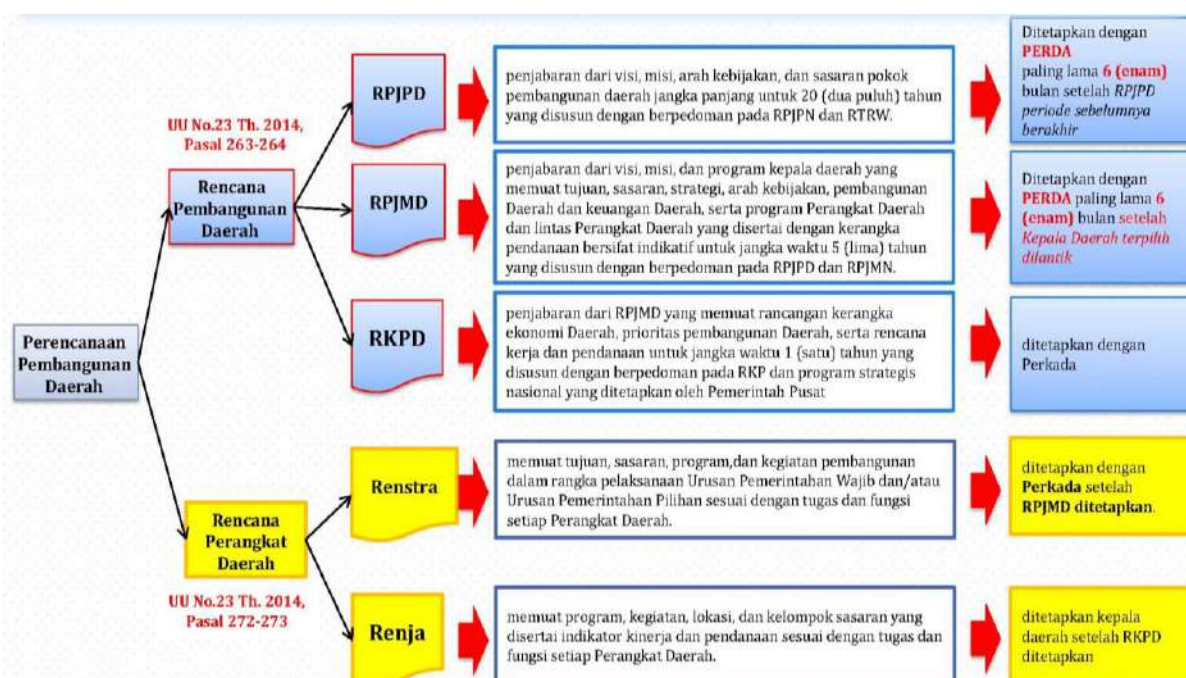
Perencanaan Pembangunan Daerah

UU No.23 Th. 2014, Pasal 263-264

Rencana Pembangunan Daerah

RPJPD

penjabaran dari visi, misi, arah kebijakan, dan sasaran pokok pembangunan daerah jangka panjang untuk 20 (dua puluh) tahun yang disusun dengan berpedoman pada RPJPN dan RTRW.

Ditetapkan dengan PERDA paling lama 6 (enam) bulan setelah RPJPD periode sebelumnya berakhir

RPJMD

penjabaran dari visi, misi, dan program kepala daerah yang memuat tujuan, sasaran, strategi, arah kebijakan, pembangunan Daerah dan keuangan Daerah, serta program Perangkat Daerah dan lintas Perangkat Daerah yang disertai dengan kerangka pendanaan bersifat indikatif untuk jangka waktu 5 (lima) tahun yang disusun dengan berpedoman pada RPJPD dan RPJMN.

Ditetapkan dengan PERDA paling lama 6 (enam) bulan setelah Kepala Daerah terpilih dilantik

RKPD

penjabaran dari RPJMD yang memuat rancangan kerangka ekonomi Daerah, prioritas pembangunan Daerah, serta rencana kerja dan pendanaan untuk jangka waktu 1 (satu) tahun yang disusun dengan berpedoman pada RKP dan program strategis nasional yang ditetapkan oleh Pemerintah Pusat

ditetapkan dengan Perkada

Rencana Perangkat Daerah

UU No.23 Th. 2014, Pasal 272-273

Renstra

memuat tujuan, sasaran, program,dan kegiatan pembangunan dalam rangka pelaksanaan Urusan Pemerintahan Wajib dan/atau Urusan Pemerintahan Pilihan sesuai dengan tugas dan fungsi setiap Perangkat Daerah.

ditetapkan dengan Perkada setelah RPJMD ditetapkan.

Renja

memuat program, kegiatan, lokasi, dan kelompok sasaran yang disertai indikator kinerja dan pendanaan sesuai dengan tugas dan fungsi setiap Perangkat Daerah.

ditetapkan kepala daerah setelah RKPD ditetapkan